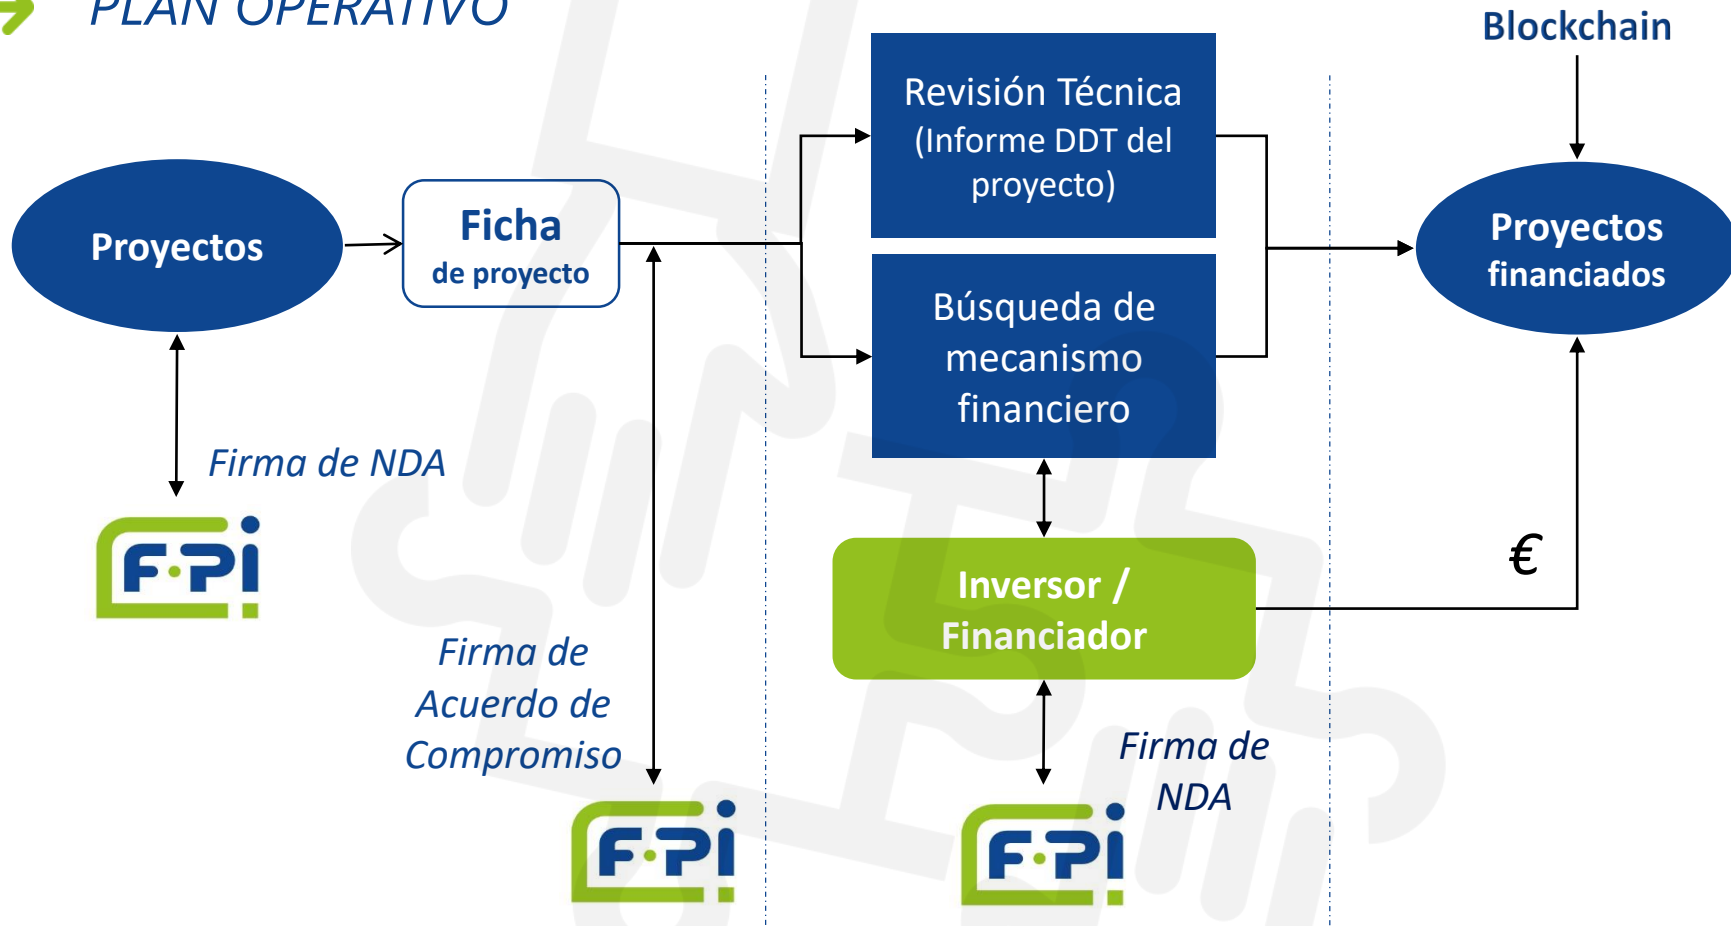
PLAN OPERATIVO

Blockchain

Proyectos

Ficha
de proyecto

Revisión Técnica (Informe DDT del proyecto)

Búsqueda de mecanismo financiero

Proyectos financiados

Firma de NDA

F·Pi

Inversor / Financiador

€

Firma de Acuerdo de Compromiso

Firma de NDA

F·Pi

F·Pi